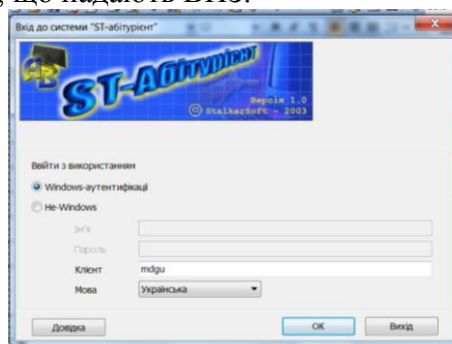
, що надасть ВНЗ.

Вхід до системи "ST-абітурієнт"

ST-Абітурієнт

Версія 1.0
© StalkerSoft - 2003

Ввійти з використанням

Windows-аутентифікації

Не-Windows

Ім'я

Пароль

Клієнт mdgu

Мова Українська

Довідка

OK

Вихід